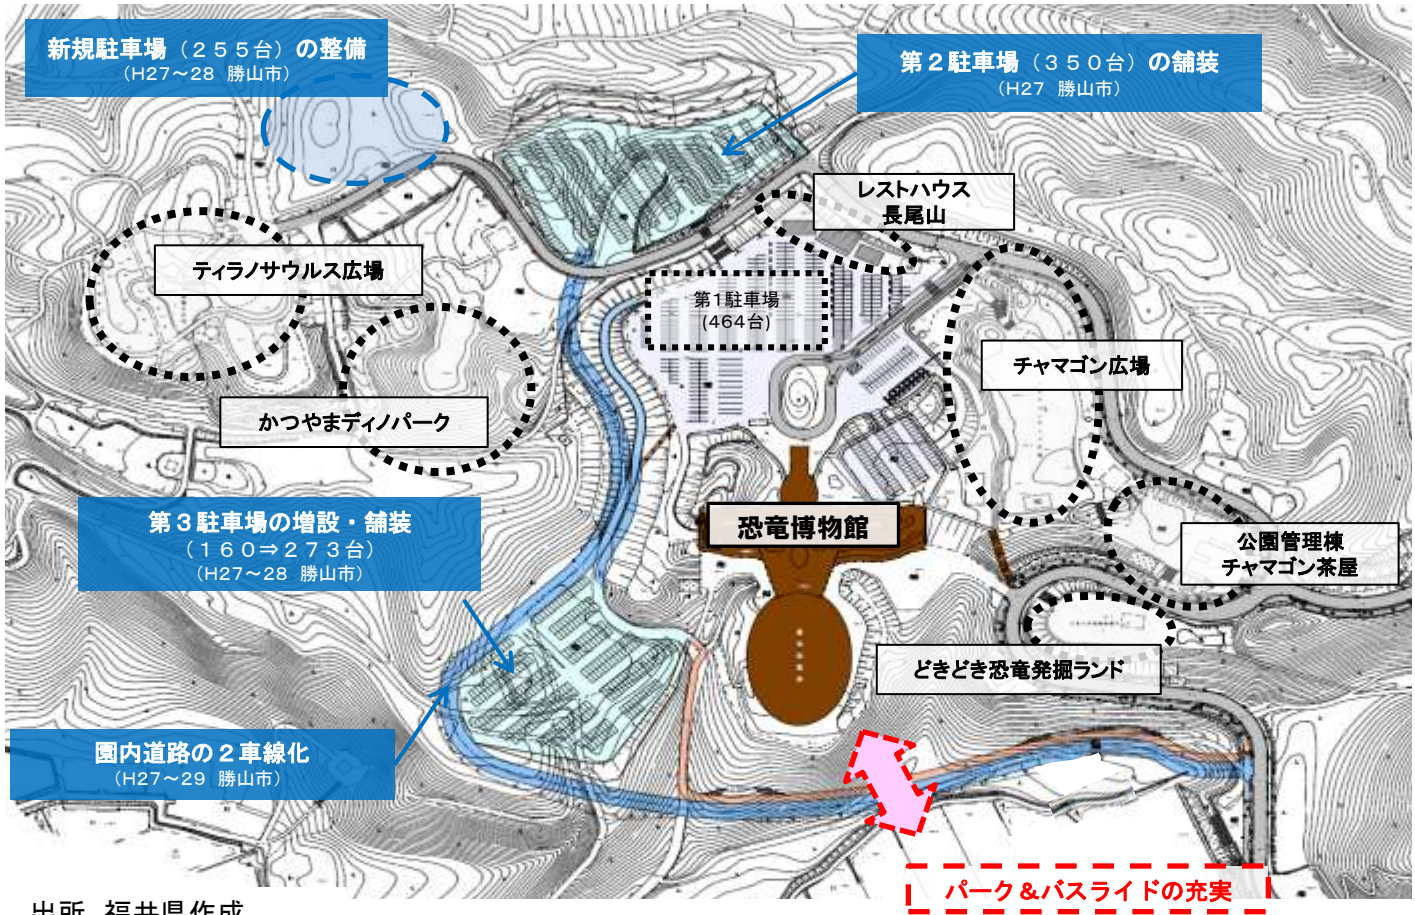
新規駐車場（２５５台）の整備
（H27～28 勝山市）

第２駐車場（３５０台）の舗装
（H27 勝山市）

レストハウス
長尾山

ティラノサウルス広場

第1駐車場
（464台）

チャマゴン広場

かつやまディノパーク

第３駐車場の増設・舗装
（１６０⇒２７３台）
（H27～28 勝山市）

恐竜博物館

公園管理棟
チャマゴン茶屋

どきどき恐竜発掘ランド

園内道路の２車線化
（H27～29 勝山市）

パーク＆バスライドの充実

出所 福井県作成